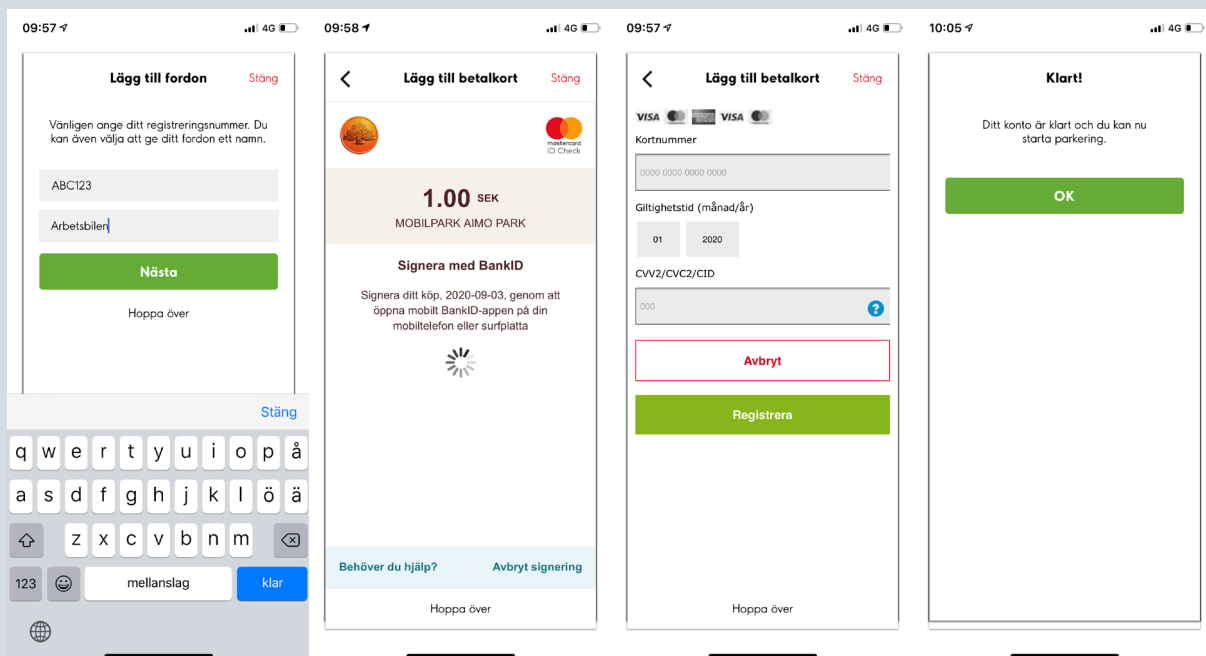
09:57 4G

Lägg till fordon Stäng

Vänligen ange ditt registreringsnummer. Du kan även välja att ge ditt fordon ett namn.

ABC123

Arbetsbilen

Nästa

Hoppa över

Stäng

q w e r t y u i o p å
a s d f g h j k l ö ä
z x c v b n m
123 mellanslag klar

09:58 4G

Lägg till betalkort Stäng

mastercard ID Check

1.00 SEK
MOBILPARK AIMO PARK

Signera med BankID

Signera ditt köp, 2020-09-03, genom att öppna mobilt BankID-appen på din mobiltelefon eller surfplatta

Behöver du hjälp? Avbryt signering

Hoppa över

09:57 4G

Lägg till betalkort Stäng

VISA VISA

Kortnummer

0000 0000 0000 0000

Giltighetstid (månad/år)

01 2020

CVV2/CVC2/CID

000

Avbryt

Registrera

Hoppa över

10:05 4G

Klart!

Ditt konto är klart och du kan nu starta parkering.

OK